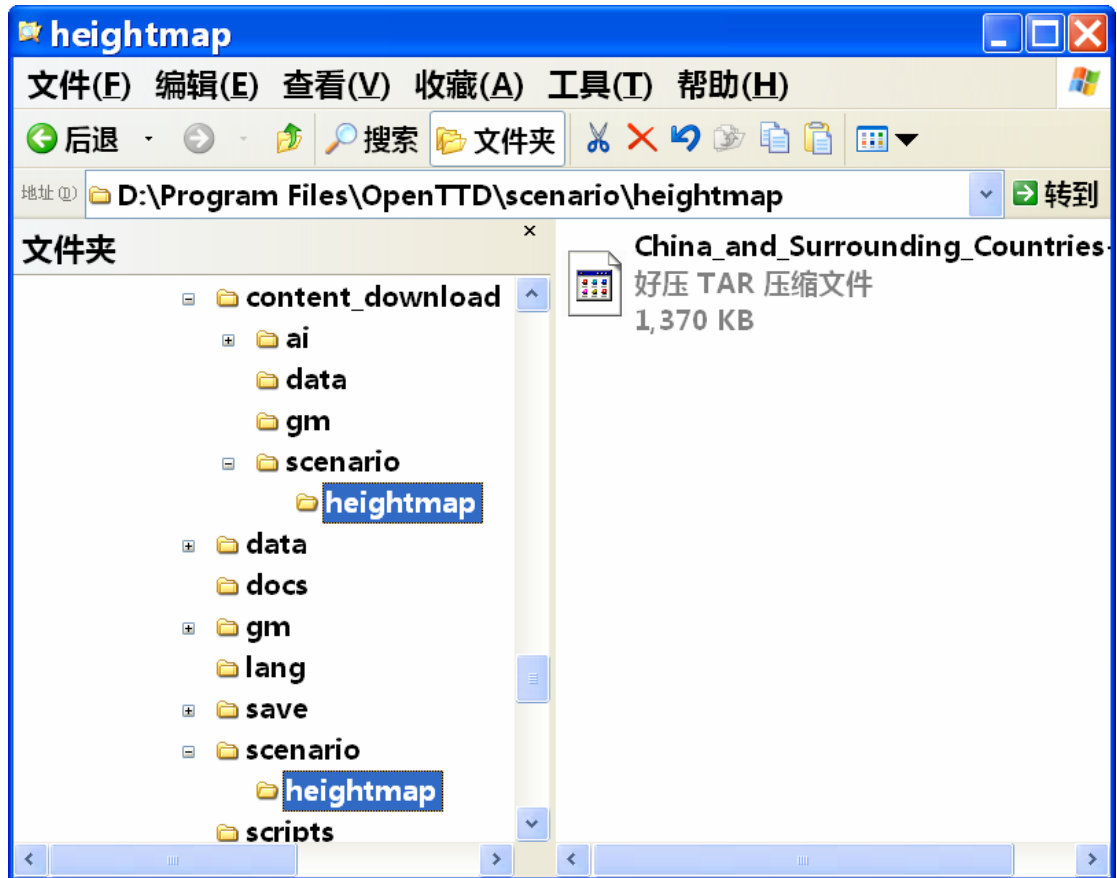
heightmap

文件(F) 编辑(E) 查看(V) 收藏(A) 工具(T) 帮助(H)

后退 搜索 文件夹

地址(D) D:\Program Files\OpenTTD\scenario\heightmap 转到

文件夹

content_download
ai
data
gm
scenario
heightmap
data
docs
gm
lang
save
scenario
heightmap
scripts

China_and_Surrounding_Countries
好压 TAR 压缩文件
1,370 KB